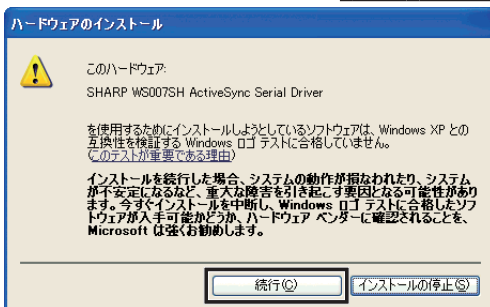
ハードウェアのインストール

このハードウェア:

SHARP WS007SH ActiveSync Serial Driver

を使用するためにインストールしようとしているソフトウェアは、Windows XP との互換性を検証する Windows ロゴ テストに合格していません。(このテストが重要である理由)

インストールを続行した場合、システムの動作が損なわれたり、システムが不安定になるなど、重大な障害を引き起こす要因となる可能性があります。今すぐインストールを中断し、Windows ロゴ テストに合格したソフトウェアが入手可能かどうか、ハードウェア ベンダーに確認されることを、Microsoft は強くお勧めします。

続行(C)

インストールの停止(S)